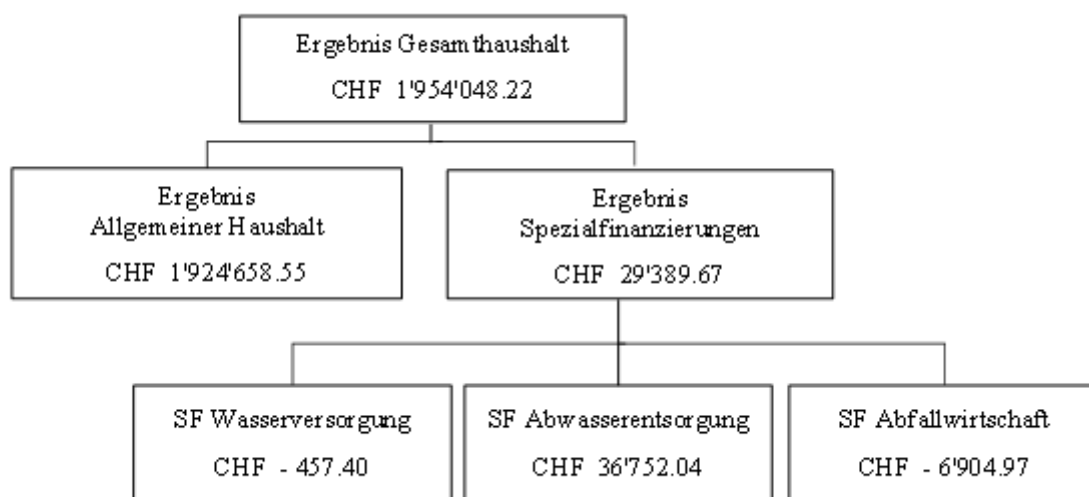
Ergebnis Gesamthaushalt
CHF 1'954'048.22

Ergebnis
Allgemeiner Haushalt
CHF 1'924'658.55

Ergebnis
Spezialfinanzierungen
CHF 29'389.67

SF Wasserversorgung
CHF - 457.40

SF Abwasserentsorgung
CHF 36'752.04

SF Abfallwirtschaft
CHF - 6'904.97